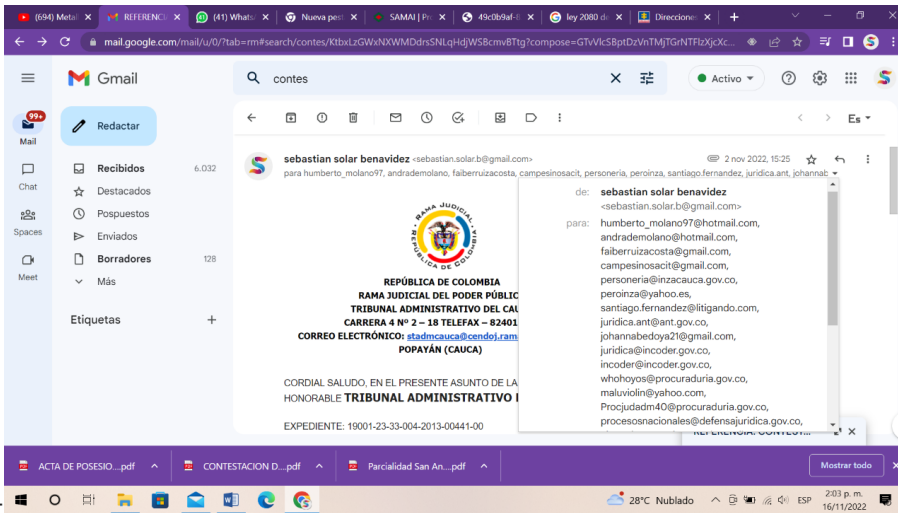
(694) Metal | REFERENCI | (41) Whats | Nueva pest | SAMAI | Pr | 49c0b9af-8 | ley 2080 de | Direccione |

mail.google.com/mail/u/0/?tab=rm#search/contes/KtbxLzGWxNXWMDdrsSNLqHdjWSBcmvBTtg?compose=GTvVlcSBptDzVnTMjTGrNTFlzXjcXc...

Gmail

contes

Activo

Es

Mail 99+

Redactar

Recibidos 6.032

Destacados

Pospuestos

Enviados

Borradores 128

Más

Etiquetas

Chat

Spaces

Meet

sebastian solar benavidez <sebastian.solar.b@gmail.com>

para humberto_molano97, andrademolano, faiberruizacosta, campesinosacit, personeria, peroinza, santiago.fernandez, juridica.ant, johannab

2 nov 2022, 15:25

de: sebastian solar benavidez <sebastian.solar.b@gmail.com>

para: humberto_molano97@hotmail.com, andrademolano@hotmail.com, faiberruizacosta@gmail.com, campesinosacit@gmail.com, personeria@inzacauca.gov.co, peroinza@yahoo.es, santiago.fernandez@litigando.com, juridica.ant@ant.gov.co, johannabedoya21@gmail.com, juridica@incoder.gov.co, incoder@incoder.gov.co, whohoyos@procuraduria.gov.co, maluviolin@yahoo.com, Procjudadm40@procuraduria.gov.co, procesosnacionales@defensajuridica.gov.co,

RAMA JUDICIAL REPÚBLICA DE COLOMBIA

REPÚBLICA DE COLOMBIA
RAMA JUDICIAL DEL PODER PÚBLIC
TRIBUNAL ADMINISTRATIVO DEL CAU
CARRERA 4 Nº 2 – 18 TELEFAX – 82401
CORREO ELECTRÓNICO: stadmcauca@cendoj.ram
POPAYÁN (CAUCA)

CORDIAL SALUDO, EN EL PRESENTE ASUNTO DE LA
HONORABLE TRIBUNAL ADMINISTRATIVO

EXPEDIENTE: 19001-23-33-004-2013-00441-00

REFERENCIA: CONTESTI

ACTA DE POSESIO....pdf | CONTESTACION D....pdf | Parcialidad San An....pdf | Mostrar todo

28°C Nublado | ESP | 2:03 p. m. 16/11/2022